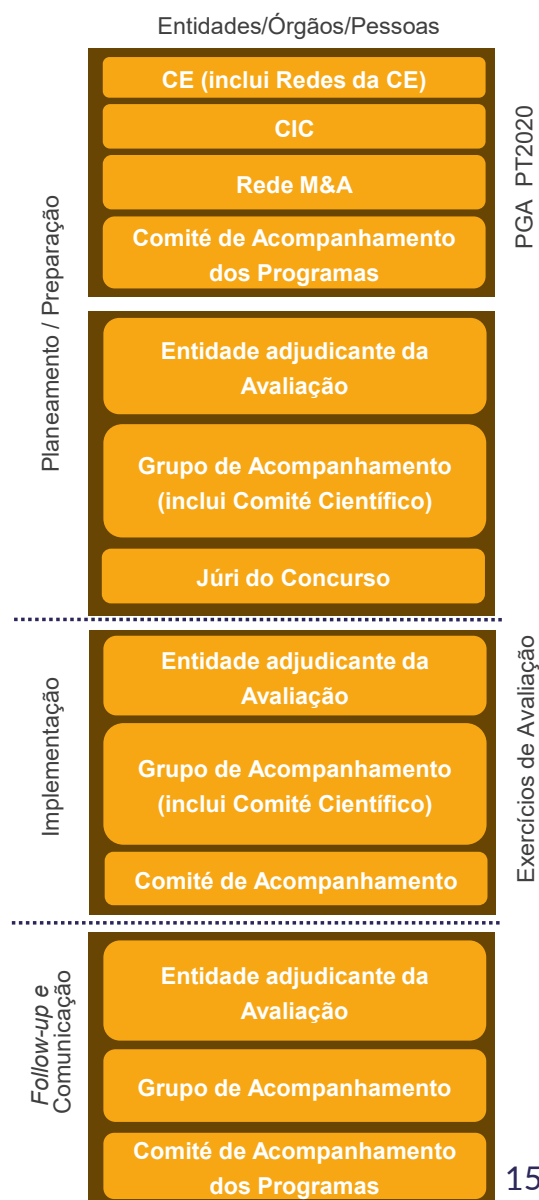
Entidades/Órgãos/Pessoas

Planeamento / Preparação

CE (inclui Redes da CE)

CIC

Rede M&A

Comité de Acompanhamento dos Programas

PGA PT2020

Entidade adjudicante da Avaliação

Grupo de Acompanhamento (inclui Comité Científico)

Júri do Concurso

Implementação

Entidade adjudicante da Avaliação

Grupo de Acompanhamento (inclui Comité Científico)

Comité de Acompanhamento

Exercícios de Avaliação

*Follow-up* e Comunicação

Entidade adjudicante da Avaliação

Grupo de Acompanhamento

Comité de Acompanhamento dos Programas

15